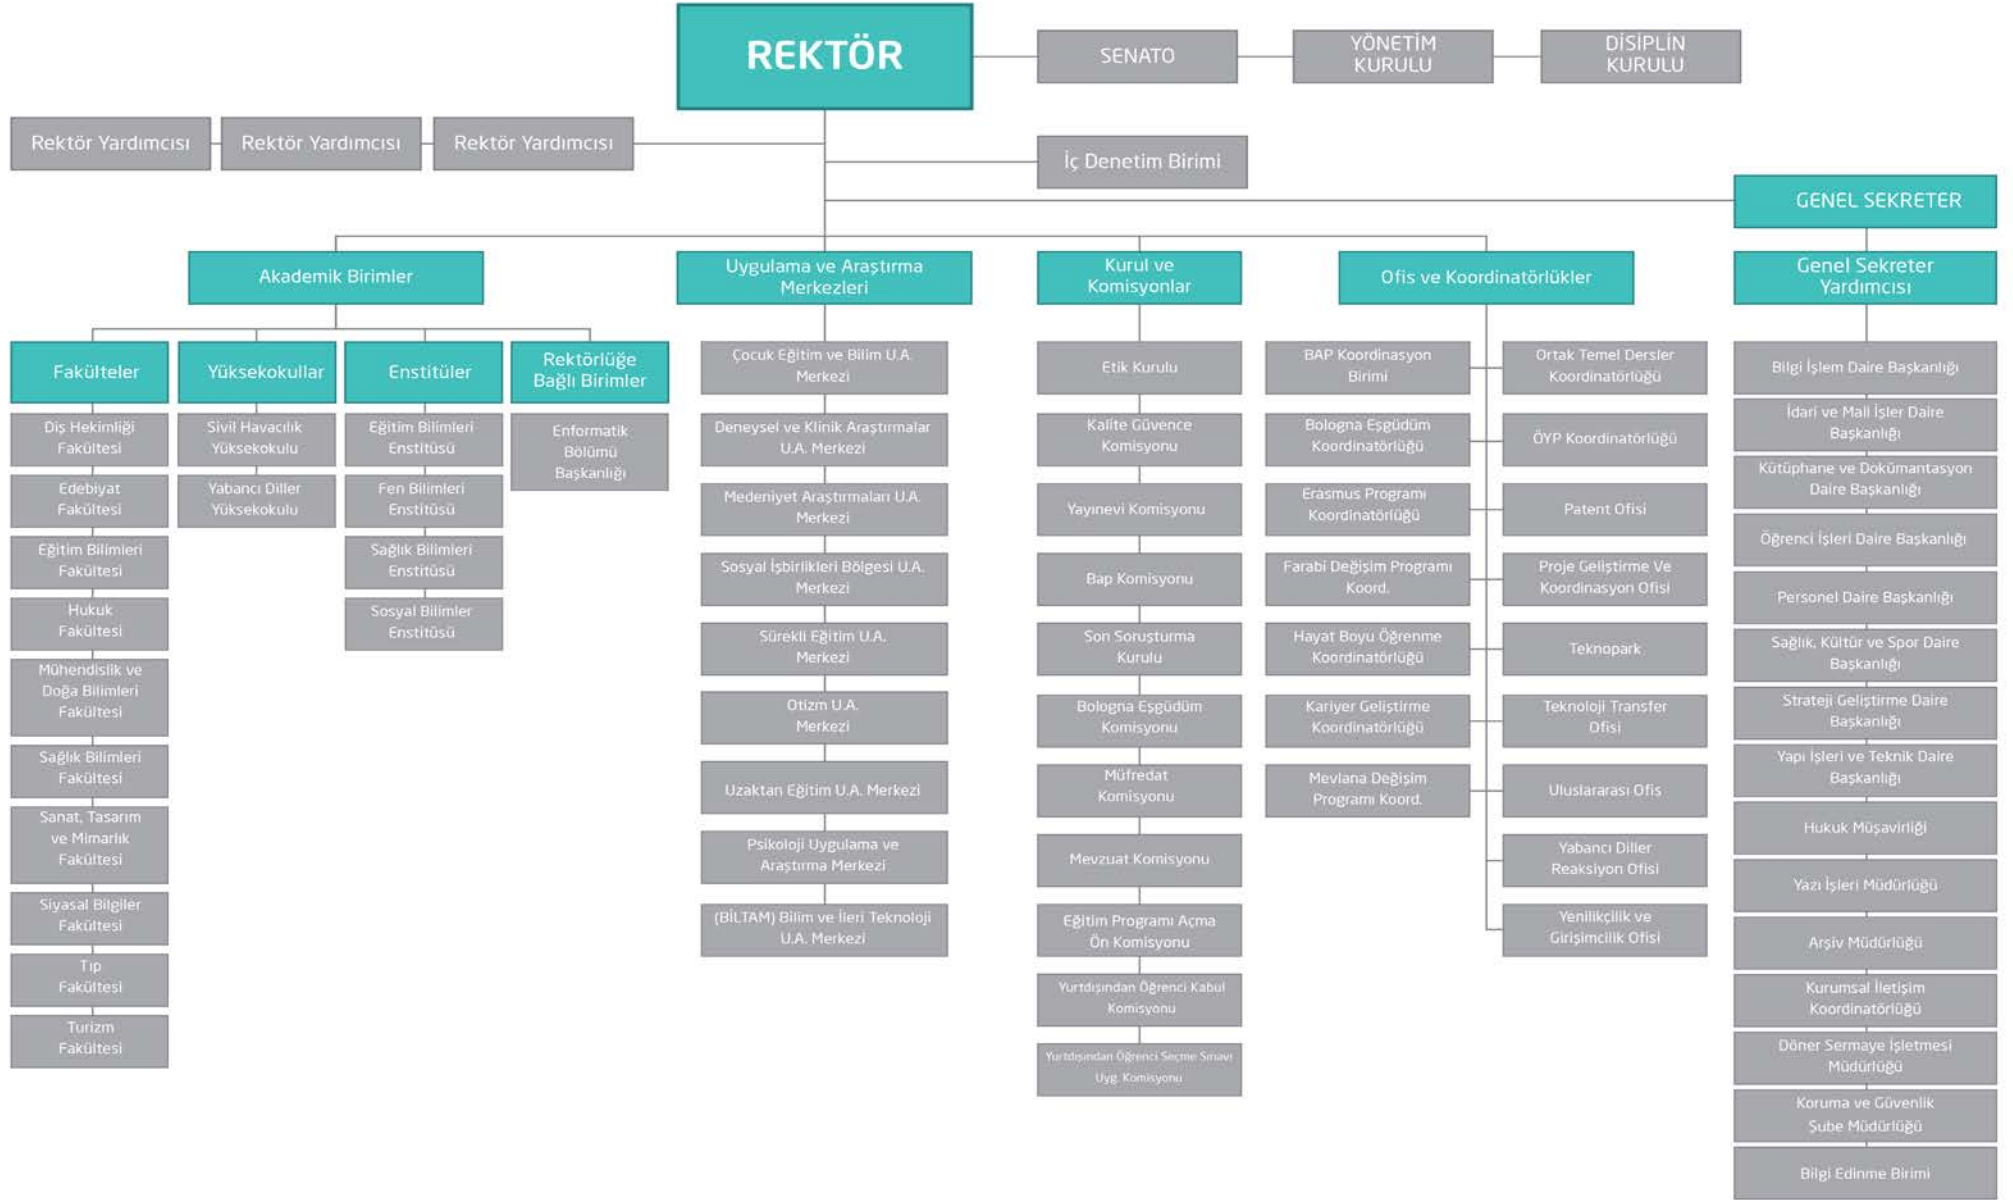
REKTÖR

SENATO

YÖNETİM KURULU

DİSİPLİN KURULU

Rektör Yardımcısı

Rektör Yardımcısı

Rektör Yardımcısı

İç Denetim Birimi

GENEL SEKRETER

Akademik Birimler

Uygulama ve Araştırma Merkezleri

Kurul ve Komisyonlar

Ofis ve Koordinatörlükler

Genel Sekreter Yardımcısı

Fakülteler

Diş Hekimliği Fakültesi

Edebiyat Fakültesi

Eğitim Bilimleri Fakültesi

Hukuk Fakültesi

Mühendislik ve Doğa Bilimleri Fakültesi

Sağlık Bilimleri Fakültesi

Sanat, Tasarım ve Mimarlık Fakültesi

Siyasal Bilgiler Fakültesi

Tıp Fakültesi

Turizm Fakültesi

Yüksekokullar

Sivil Havacılık Yüksekokulu

Yabancı Diller Yüksekokulu

Enstitüler

Eğitim Bilimleri Enstitüsü

Fen Bilimleri Enstitüsü

Sağlık Bilimleri Enstitüsü

Sosyal Bilimler Enstitüsü

Rektörlüğe Bağlı Birimler

Enformatik Bölümü Başkanlığı

Çocuk Eğitim ve Bilim U.A. Merkezi

Deneysel ve Klinik Araştırmalar U.A. Merkezi

Medeniyet Araştırmaları U.A. Merkezi

Sosyal İşbirlikleri Bölgesi U.A. Merkezi

Sürekli Eğitim U.A. Merkezi

Otizm U.A. Merkezi

Uzaktan Eğitim U.A. Merkezi

Psikoloji Uygulama ve Araştırma Merkezi

(BİLTAM) Bilim ve İleri Teknoloji U.A. Merkezi

Etik Kurulu

Kalite Güvence Komisyonu

Yayınevi Komisyonu

Bap Komisyonu

Son Soruşturma Kurulu

Bologna Eşgüdüm Komisyonu

Müfredat Komisyonu

Mevzuat Komisyonu

Eğitim Programı Açma Ön Komisyonu

Yurtdışından Öğrenci Kabul Komisyonu

Yurtdışından Öğrenci Seçme Sınavı Uyg. Komisyonu

BAP Koordinasyon Birimi

Bologna Eşgüdüm Koordinatörlüğü

Erasmus Programı Koordinatörlüğü

Farabi Değişim Programı Koord.

Hayat Boyu Öğrenme Koordinatörlüğü

Kariyer Geliştirme Koordinatörlüğü

Mevlana Değişim Programı Koord.

Ortak Temel Dersler Koordinatörlüğü

ÖYP Koordinatörlüğü

Patent Ofisi

Proje Geliştirme Ve Koordinasyon Ofisi

Teknopark

Teknoloji Transfer Ofisi

Uluslararası Ofis

Yabancı Diller Reaksiyon Ofisi

Yenilikçilik ve Girişimcilik Ofisi

Bilgi İşlem Daire Başkanlığı

İdari ve Mali İşler Daire Başkanlığı

Kütüphane ve Dokümantasyon Daire Başkanlığı

Öğrenci İşleri Daire Başkanlığı

Personel Daire Başkanlığı

Sağlık, Kültür ve Spor Daire Başkanlığı

Strateji Geliştirme Daire Başkanlığı

Yapı İşleri ve Teknik Daire Başkanlığı

Hukuk Müşavirliği

Yazı İşleri Müdürlüğü

Arşiv Müdürlüğü

Kurumsal İletişim Koordinatörlüğü

Döner Sermaye İşletmesi Müdürlüğü

Koruma ve Güvenlik Şube Müdürlüğü

Bilgi Edinme Birimi